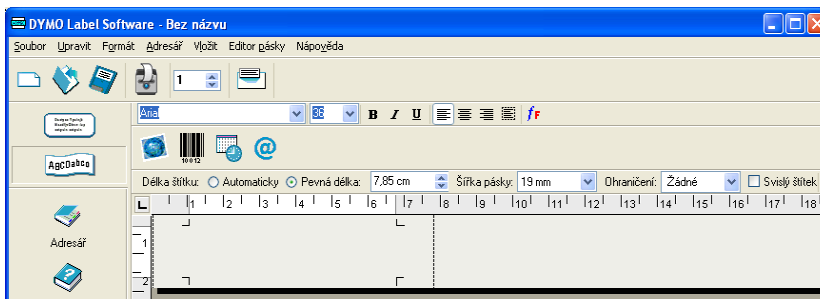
DYMO Label Software - Bez názvu

Soubor Upravit Formát Adresář Vložit Editor pásky Nápověda

1

Arial 36 B I U

Délka štítku: Automaticky Pevná délka: 7,85 cm Šířka pásky: 19 mm Ohraničení: Žádné Svislý štítek

L 1 2 3 4 5 6 7 8 9 10 11 12 13 14 15 16 17 18

Adresář

1

2